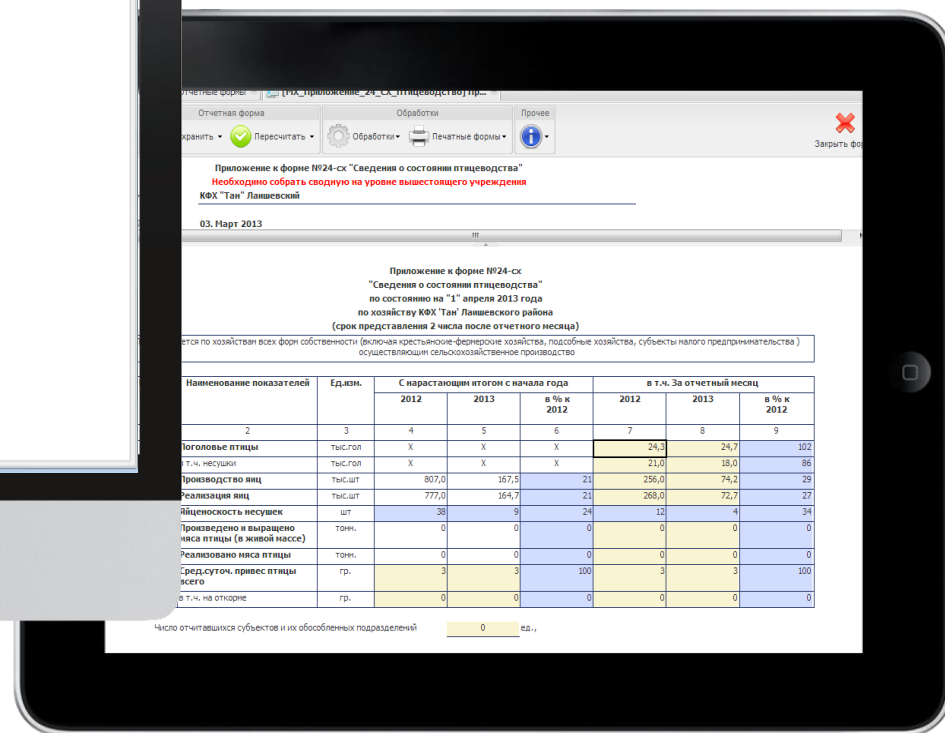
тчетные формы | [РХ_Приложение_24_СХ_птицеводство] Пр...

Отчетная форма
хранить | Пересчитать
Обработки
Обработки | Печатные формы
Прочее
Закрыть фо

Приложение к форме №24-сх "Сведения о состоянии птицеводства"
Необходимо собрать сводную на уровне вышестоящего учреждения
КФХ "Тан" Лаишевский

03. Март 2013

Приложение к форме №24-сх
"Сведения о состоянии птицеводства"
по состоянию на "1" апреля 2013 года
по хозяйству КФХ 'Тан' Лаишевского района
(срок представления 2 числа после отчетного месяца)

ется по хозяйствам всех форм собственности (включая крестьянские-фермерские хозяйства, подсобные хозяйства, субъекты малого предпринимательства ) осуществляющим сельскохозяйственное производство

| Наименование показателей | Ед.изм. | С нарастающим итогом с начала года 2012 | 2013 | в % к 2012 | в т.ч. За отчетный месяц 2012 | 2013 | в % к 2012 |
|---|---|---|---|---|---|---|---|
| 2 | 3 | 4 | 5 | 6 | 7 | 8 | 9 |
| Поголовье птицы | тыс.гол | Х | Х | Х | 24,3 | 24,7 | 102 |
| в т.ч. несушки | тыс.гол | Х | Х | Х | 21,0 | 18,0 | 86 |
| Производство яиц | тыс.шт | 807,0 | 167,5 | 21 | 256,0 | 74,2 | 29 |
| Реализация яиц | тыс.шт | 777,0 | 164,7 | 21 | 268,0 | 72,7 | 27 |
| Яйценоскость несушек | шт | 38 | 9 | 24 | 12 | 4 | 34 |
| Произведено и выращено мяса птицы (в живой массе) | тонн. | 0 | 0 | 0 | 0 | 0 | 0 |
| Реализовано мяса птицы | тонн. | 0 | 0 | 0 | 0 | 0 | 0 |
| Сред.суточ. привес птицы всего | гр. | 3 | 3 | 100 | 3 | 3 | 100 |
| в т.ч. на откорме | гр. | 0 | 0 | 0 | 0 | 0 | 0 |

Число отчитавшихся субъектов и их обособленных подразделений 0 ед.,